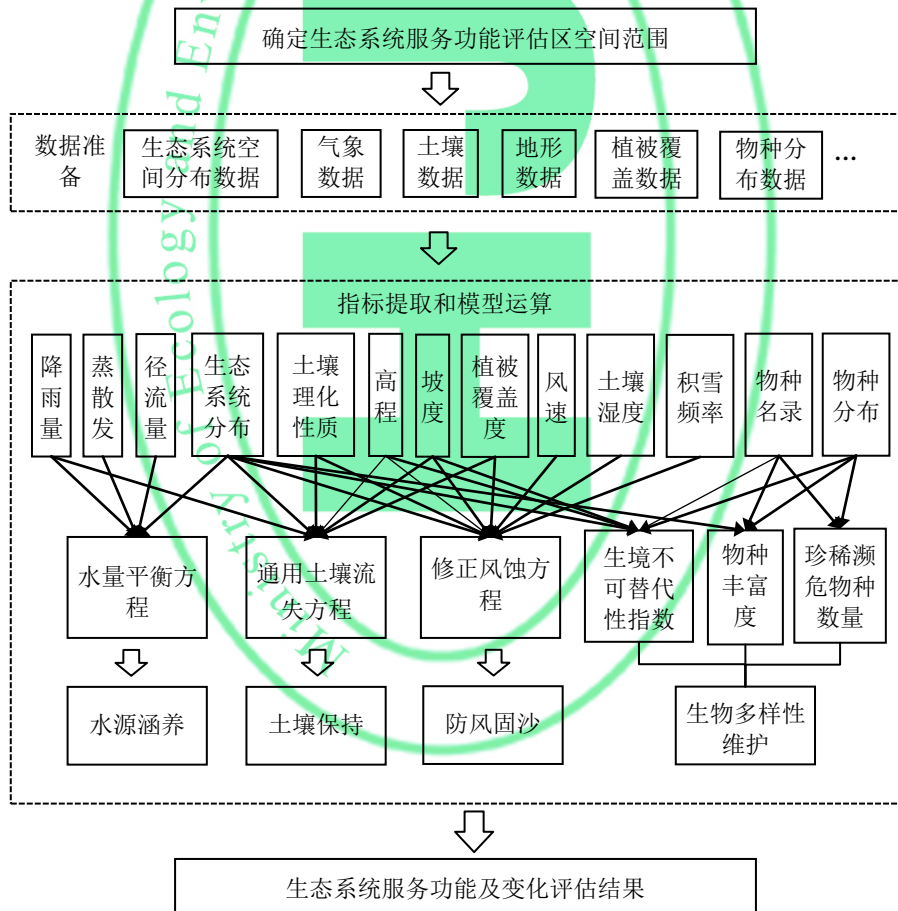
确定生态系统服务功能评估区空间范围

数据准备

生态系统空间分布数据

气象数据

土壤数据

地形数据

植被覆盖数据

物种分布数据

…

指标提取和模型运算

降雨量

蒸散发

径流量

生态系统分布

土壤理化性质

高程

坡度

植被覆盖度

风速

土壤湿度

积雪频率

物种名录

物种分布

水量平衡方程

通用土壤流失方程

修正风蚀方程

生境不可替代性指数

物种丰富度

珍稀濒危物种数量

水源涵养

土壤保持

防风固沙

生物多样性维护

生态系统服务功能及变化评估结果

University of Ecology and En